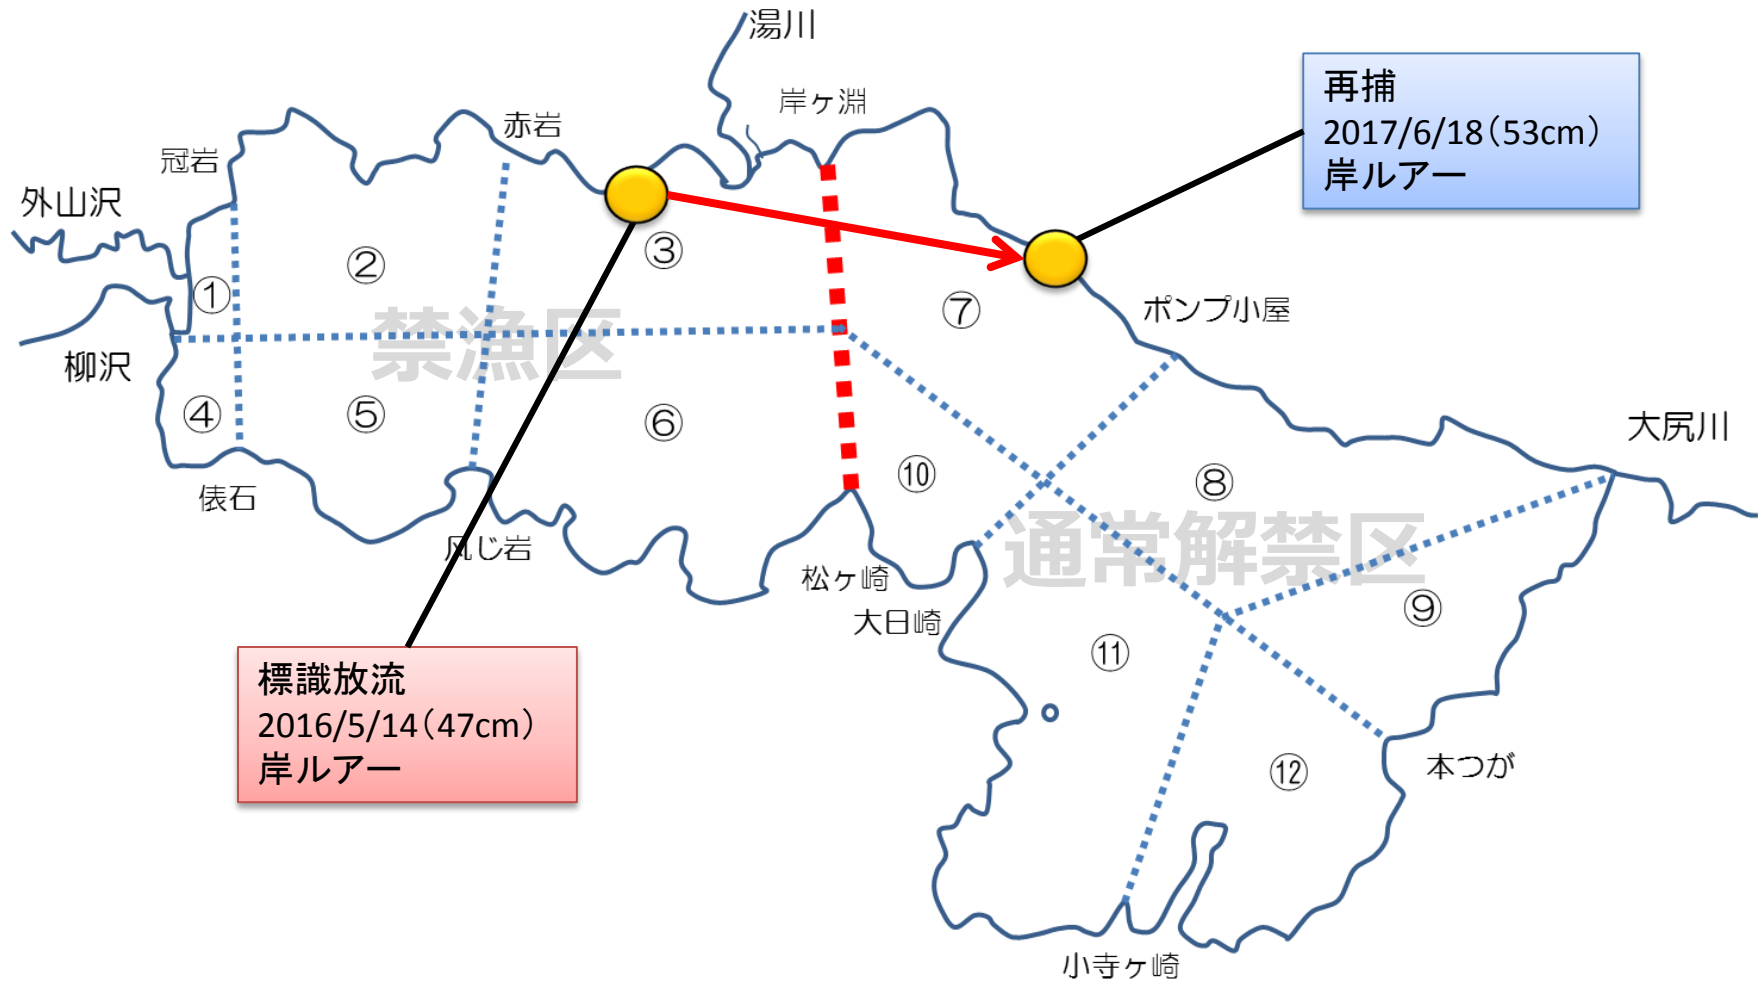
湯川

岸ヶ淵

再捕
2017/6/18（53cm）
岸ルアー

赤岩

冠岩

外山沢

②

③

①

⑦

ポンプ小屋

禁漁区

柳沢

④

⑤

⑥

大尻川

俵石

⑩

⑧

凡じ岩

通常解禁区

松ヶ崎

大日崎

⑨

標識放流
2016/5/14（47cm）
岸ルアー

⑪

本つが

⑫

小寺ヶ崎